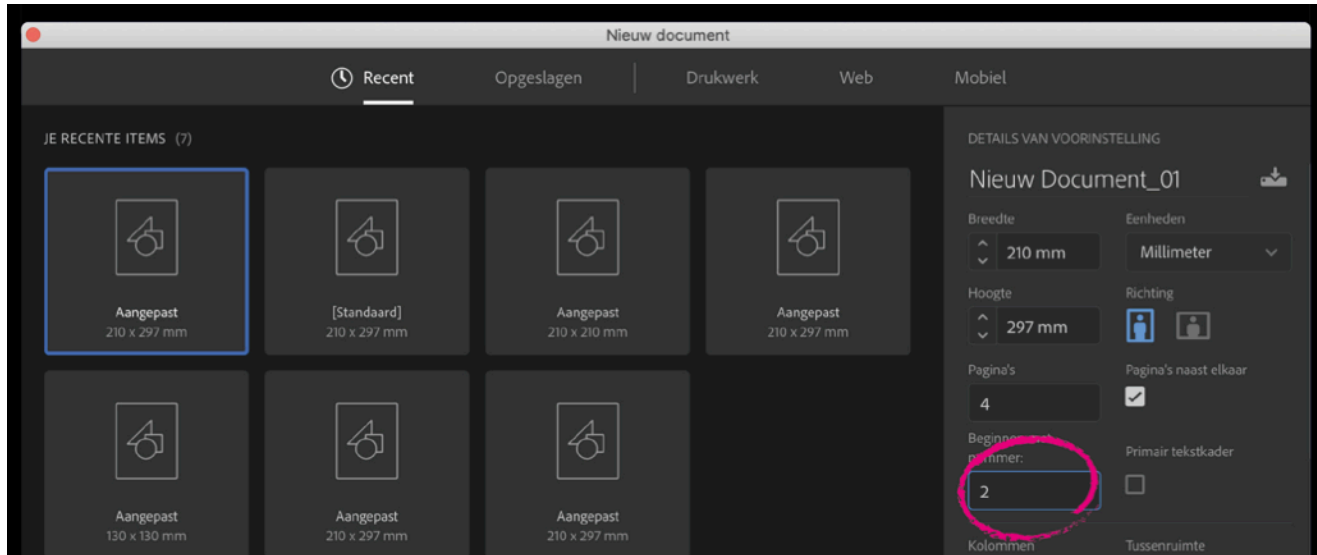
Nieuw document

Recent Opgeslagen Drukwerk Web Mobiel

JE RECENTE ITEMS (7)

Aangepast
210 x 297 mm

[Standaard]
210 x 297 mm

Aangepast
210 x 210 mm

Aangepast
210 x 297 mm

Aangepast
130 x 130 mm

Aangepast
210 x 297 mm

Aangepast
210 x 297 mm

DETAILS VAN VOORINSTELLING

Nieuw Document_01

Breedte
210 mm

Eenheden
Millimeter

Hoogte
297 mm

Richting

Pagina's
4

Pagina's naast elkaar

Beginn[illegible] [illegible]mmer:
2

Primair tekstkader

Kolommen

Tussenruimte